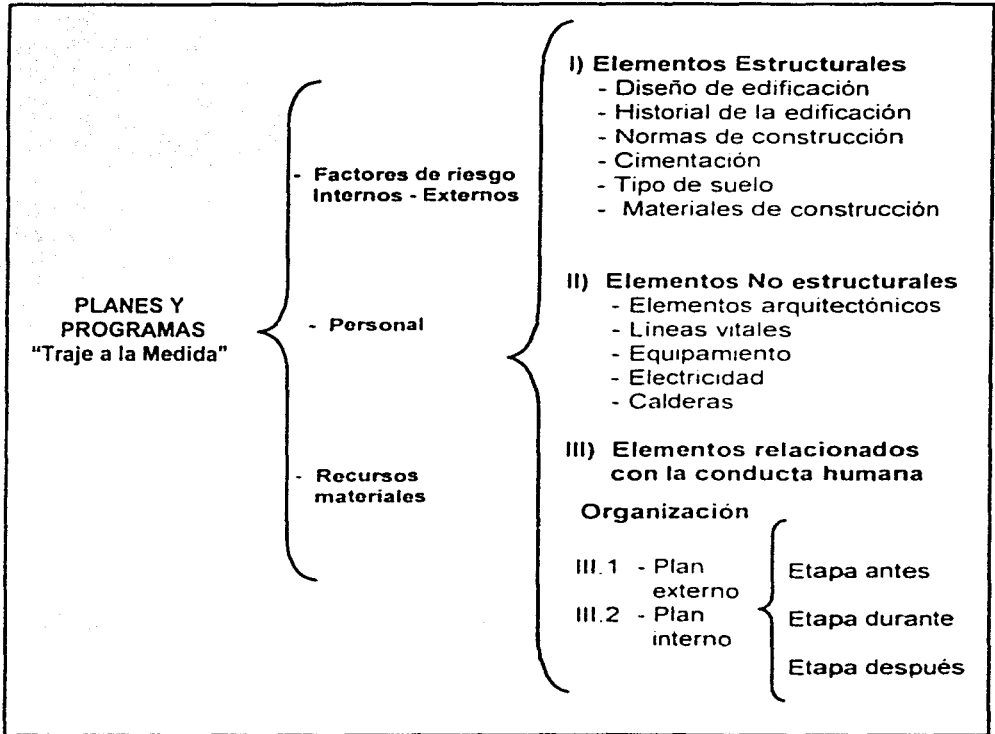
PLANES Y PROGRAMAS "Traje a la Medida"

- Factores de riesgo Internos - Externos

- Personal

- Recursos materiales

I) Elementos Estructurales
- Diseño de edificación
- Historial de la edificación
- Normas de construcción
- Cimentación
- Tipo de suelo
- Materiales de construcción

II) Elementos No estructurales
- Elementos arquitectónicos
- Lineas vitales
- Equipamiento
- Electricidad
- Calderas

III) Elementos relacionados con la conducta humana

Organización

III.1 - Plan externo
III.2 - Plan interno

Etapa antes
Etapa durante
Etapa después